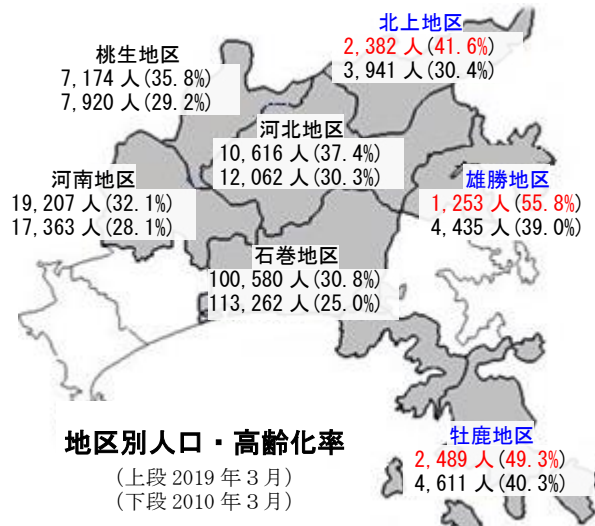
北上地区
2,382 人(41.6%)
3,941 人(30.4%)

桃生地区
7,174 人(35.8%)
7,920 人(29.2%)

河北地区
10,616 人(37.4%)
12,062 人(30.3%)

河南地区
19,207 人(32.1%)
17,363 人(28.1%)

雄勝地区
1,253 人(55.8%)
4,435 人(39.0%)

石巻地区
100,580 人(30.8%)
113,262 人(25.0%)

地区別人口・高齢化率
(上段 2019 年 3 月)
(下段 2010 年 3 月)

牡鹿地区
2,489 人(49.3%)
4,611 人(40.3%)